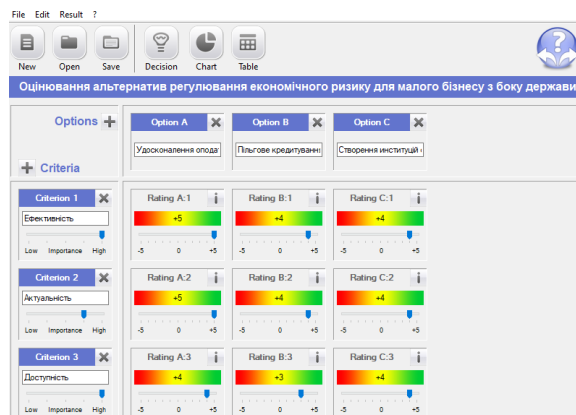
File Edit Result ?

New Open Save Decision Chart Table

Оцінювання альтернатив регулювання економічного ризику для малого бізнесу з боку держави

Options

Criteria

Option A
Удосконалення опода

Option B
Пільгове кредитуванн

Option C
Створення інституцій

Criterion 1
Ефективність
Low Importance High

Rating A:1
+5
-5 0 +5

Rating B:1
+4
-5 0 +5

Rating C:1
+4
-5 0 +5

Criterion 2
Актуальність
Low Importance High

Rating A:2
+5
-5 0 +5

Rating B:2
+4
-5 0 +5

Rating C:2
+4
-5 0 +5

Criterion 3
Доступність
Low Importance High

Rating A:3
+4
-5 0 +5

Rating B:3
+3
-5 0 +5

Rating C:3
+4
-5 0 +5